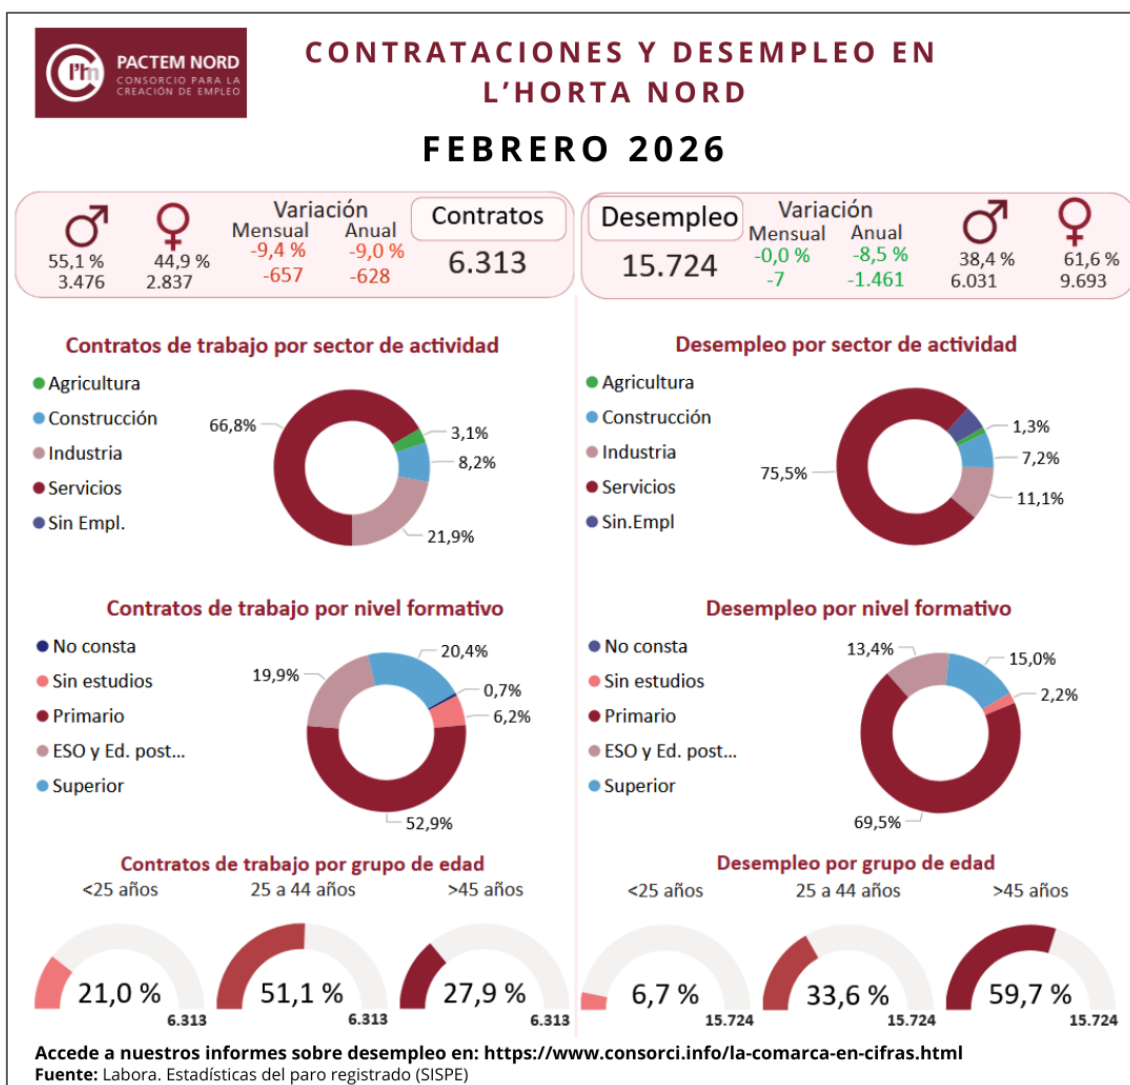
PACTEM NORD
CONSORCIO PARA LA CREACIÓN DE EMPLEO

CONTRATACIONES Y DESEMPLEO EN L'HORTA NORD

FEBRERO 2026

55,1 %
3.476
44,9 %
2.837
Variación
Mensual
-9,4 %
-657
Anual
-9,0 %
-628
Contratos
6.313

Desempleo
15.724
Variación
Mensual
-0,0 %
-7
Anual
-8,5 %
-1.461
38,4 %
6.031
61,6 %
9.693

Contratos de trabajo por sector de actividad
Agricultura
Construcción
Industria
Servicios
Sin Empl.
66,8%
3,1%
8,2%
21,9%

Desempleo por sector de actividad
Agricultura
Construcción
Industria
Servicios
Sin.Empl
75,5%
1,3%
7,2%
11,1%

Contratos de trabajo por nivel formativo
No consta
Sin estudios
Primario
ESO y Ed. post...
Superior
19,9%
20,4%
0,7%
6,2%
52,9%

Desempleo por nivel formativo
No consta
Sin estudios
Primario
ESO y Ed. post...
Superior
13,4%
15,0%
2,2%
69,5%

Contratos de trabajo por grupo de edad
<25 años
21,0 %
6.313
25 a 44 años
51,1 %
6.313
>45 años
27,9 %
6.313

Desempleo por grupo de edad
<25 años
6,7 %
15.724
25 a 44 años
33,6 %
15.724
>45 años
59,7 %
15.724

Accede a nuestros informes sobre desempleo en: https://www.consorci.info/la-comarca-en-cifras.html
Fuente: Labora. Estadísticas del paro registrado (SISPE)